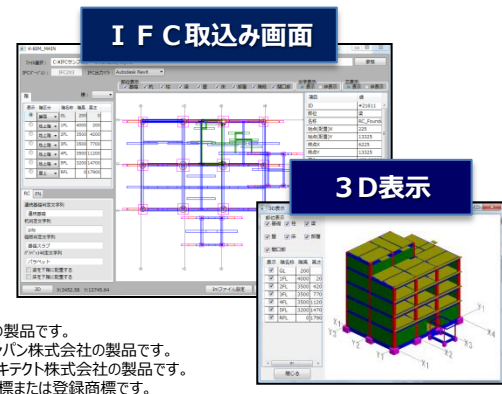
ＩＦＣ取込み画面

３Ｄ表示

K-BIM_MAIN

ファイル選択 C:¥IFCサンプ

変換

IFCバージョン IFC2X3 IFCエクスポータ Autodesk Revit

基礎 柱 梁 壁 床 スラブ 開口部

鉄骨 鉄筋 全て 保存

階

| 表示 | 階名 | 階高 | 高さ |
|---|---|---|---|
| ✓ | GL | 200 | |
| ✓ | 1FL | 4000 | |
| ✓ | 2FL | 3500 | 4200 |
| ✓ | 3FL | 3500 | 7700 |
| ✓ | 4FL | 3500 | 11200 |
| ✓ | 5FL | 3200 | 14700 |
| ✓ | RFL | | 17900 |

| 項目 | 値 |
|---|---|
| ID | #21611 |
| 部位 | 梁 |
| 名称 | FC_Found |
| 始点(配置)X | 225 |
| 始点(配置)Y | 13325 |
| 終点X | 6225 |
| 終点Y | 13325 |

RC EN

基礎スラブ

スラブ

パラペット

3D X:3452.58 Y:13745.84

IFCファイル保存

3D表示

部位表示

基礎 柱 梁

壁 床 屋根

開口部

| 表示 | 階名 | 階高 | 高さ |
|---|---|---|---|
| ✓ | GL | 200 | |
| ✓ | 1FL | 4000 | 20 |
| ✓ | 2FL | 3500 | 420 |
| ✓ | 3FL | 3500 | 770 |
| ✓ | 4FL | 3500 | 1120 |
| ✓ | 5FL | 3200 | 1470 |
| ✓ | RFL | | 1790 |

閉じる

Y1 Y2 Y3 X1 X2 X3 X4 X5

製品です。
ャパン株式会社の製品です。
キテクト株式会社の製品です。
標または登録商標です。